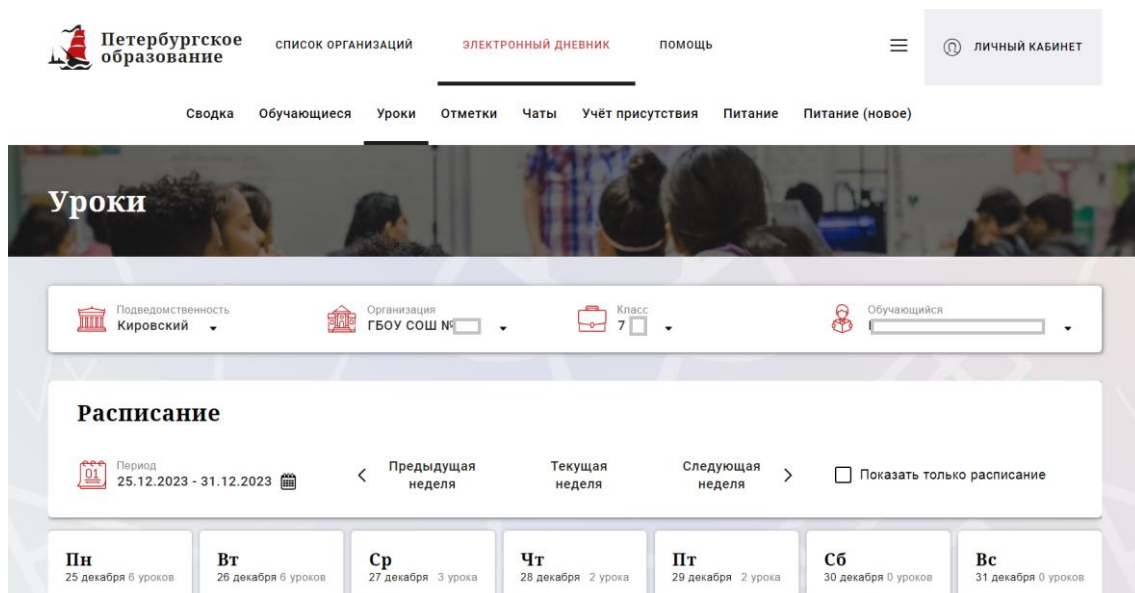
Петербургское образование

СПИСОК ОРГАНИЗАЦИЙ ЭЛЕКТРОННЫЙ ДНЕВНИК ПОМОЩЬ

ЛИЧНЫЙ КАБИНЕТ

Сводка Обучающиеся Уроки Отметки Чаты Учёт присутствия Питание Питание (новое)

Уроки

Подведомственность
Кировский

Организация
ГБОУ СОШ №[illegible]

Класс
7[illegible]

Обучающийся
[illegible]

Расписание

Период
25.12.2023 - 31.12.2023

Предыдущая неделя

Текущая неделя

Следующая неделя

Показать только расписание

Пн
25 декабря 6 уроков

Вт
26 декабря 6 уроков

Ср
27 декабря 3 урока

Чт
28 декабря 2 урока

Пт
29 декабря 2 урока

Сб
30 декабря 0 уроков

Вс
31 декабря 0 уроков